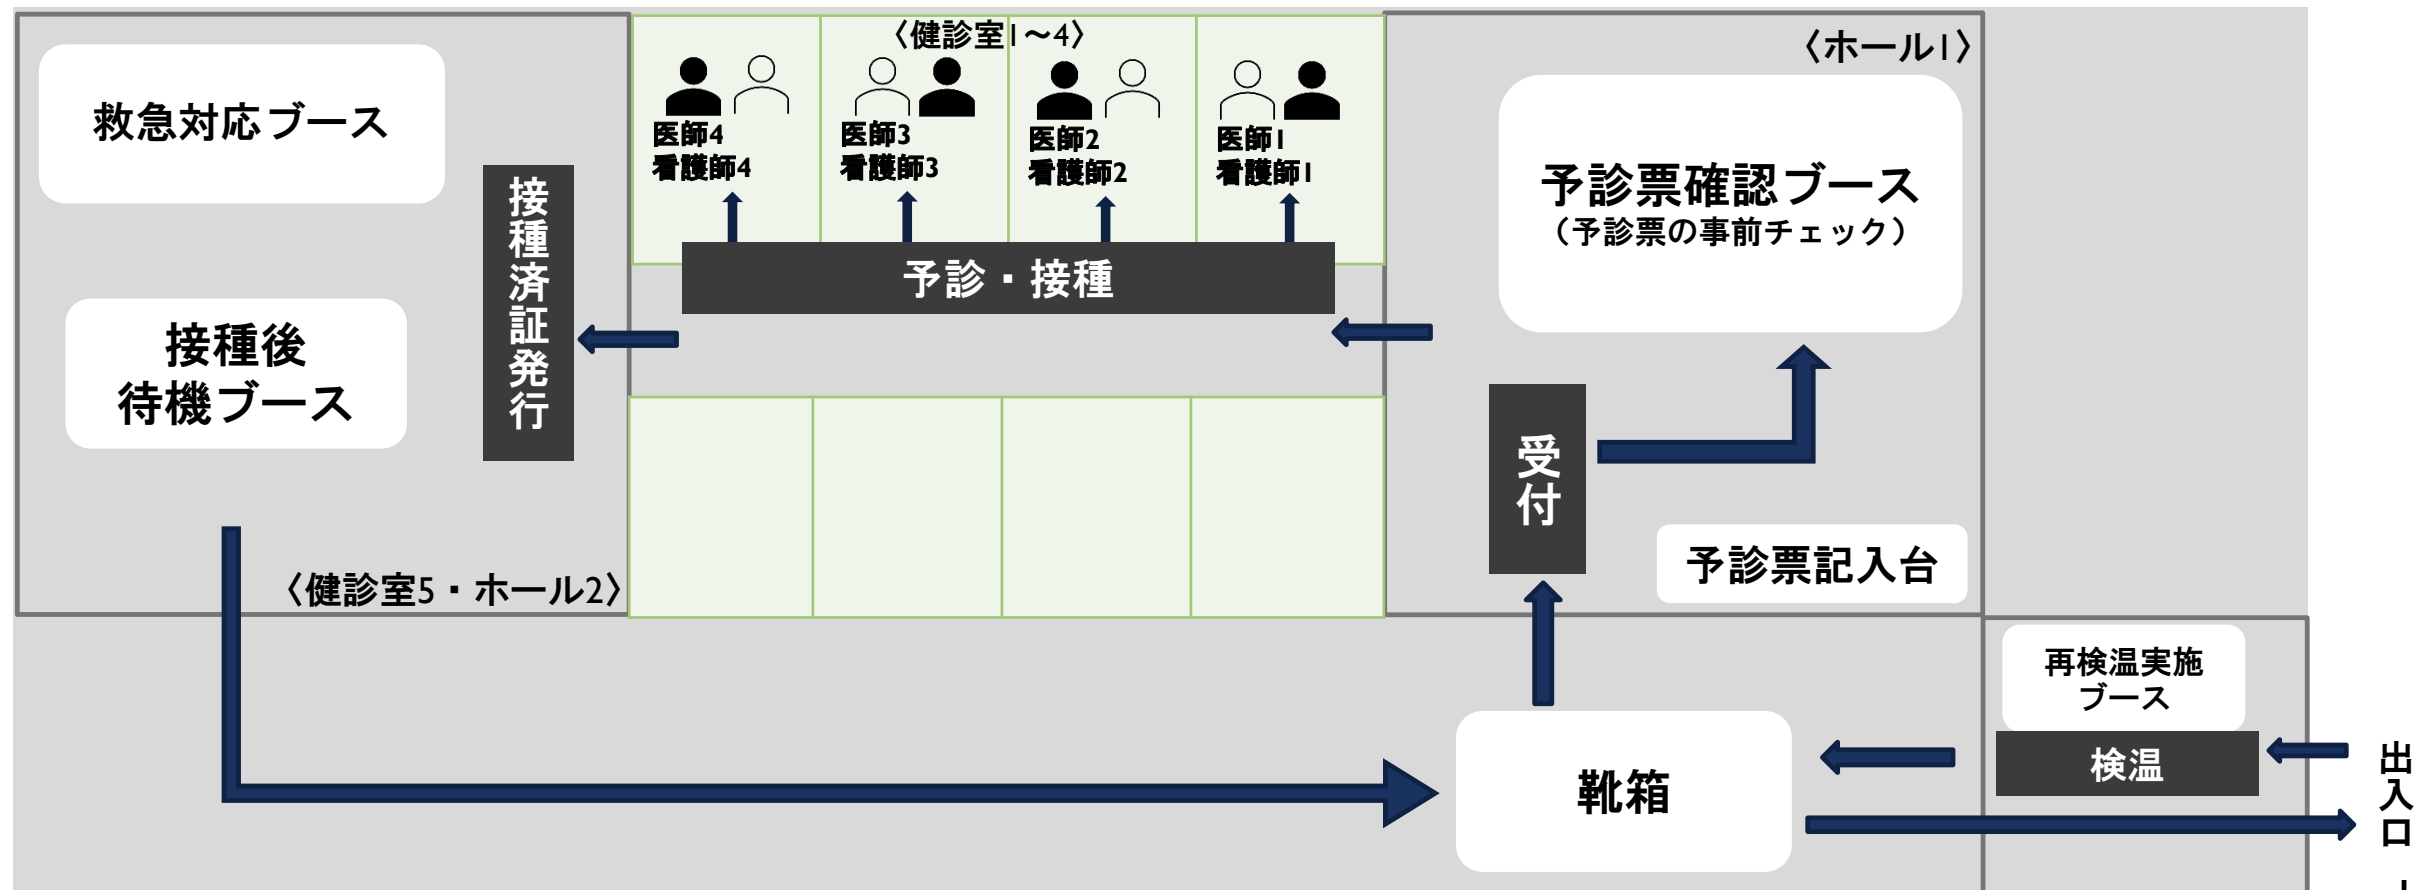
救急対応ブース

接種後
待機ブース

接種済証発行

〈健診室1～4〉

医師4
看護師4

医師3
看護師3

医師2
看護師2

医師1
看護師1

予診・接種

〈ホール1〉

予診票確認ブース
（予診票の事前チェック）

受付

予診票記入台

〈健診室5・ホール2〉

再検温実施
ブース

検温

靴箱

出入口